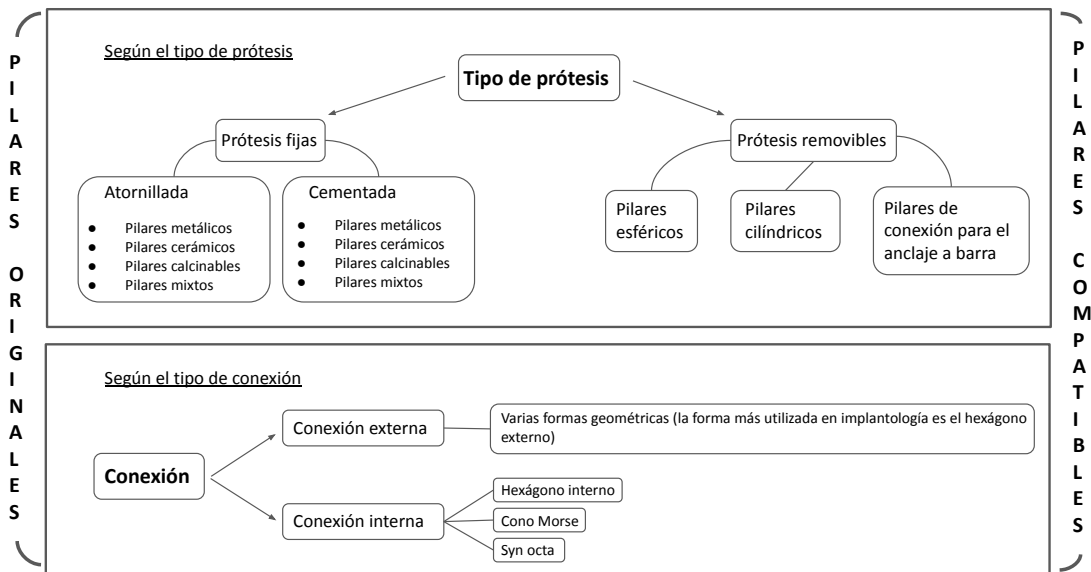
PILARES ORIGINALES

Según el tipo de prótesis

Tipo de prótesis

Prótesis fijas

Atornillada
- Pilares metálicos
- Pilares cerámicos
- Pilares calcinables
- Pilares mixtos

Cementada
- Pilares metálicos
- Pilares cerámicos
- Pilares calcinables
- Pilares mixtos

Prótesis removibles

Pilares esféricos

Pilares cilíndricos

Pilares de conexión para el anclaje a barra

Según el tipo de conexión

Conexión

Conexión externa

Varias formas geométricas (la forma más utilizada en implantología es el hexágono externo)

Conexión interna

Hexágono interno

Cono Morse

Syn octa

PILARES COMPATIBLES